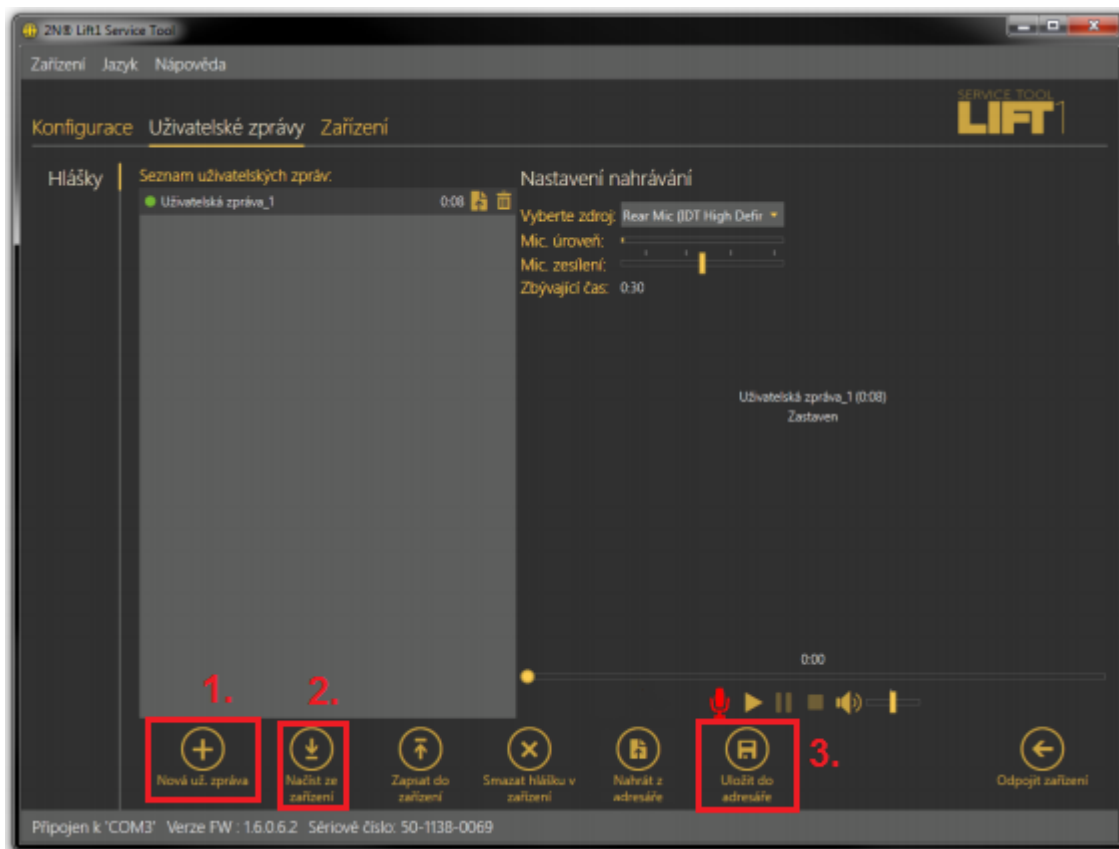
2N® Lift1 Service Tool

Zařízení Jazyk Nápověda

SERVICE TOOL LIFT1

Konfigurace Uživatelské zprávy Zařízení

Hlášky

Seznam uživatelských zpráv:

Uživatelská zpráva_1 0:08

Nastavení nahrávání

Vyberte zdroj: Rear Mic (IDT High Defir

Mic. úroveň:

Mic. zesílení:

Zbývající čas: 0:30

Uživatelská zpráva_1 (0:08)
Zastaven

0:00

1. 2. 3.

Nová už. zpráva

Načíst ze zařízení

Zapsat do zařízení

Smazat hlášku v zařízení

Nahrát z adresáře

Uložit do adresáře

Odpojit zařízení

Připojen k 'COM3' Verze FW : 1.6.0.6.2 Sériové číslo: 50-1138-0069